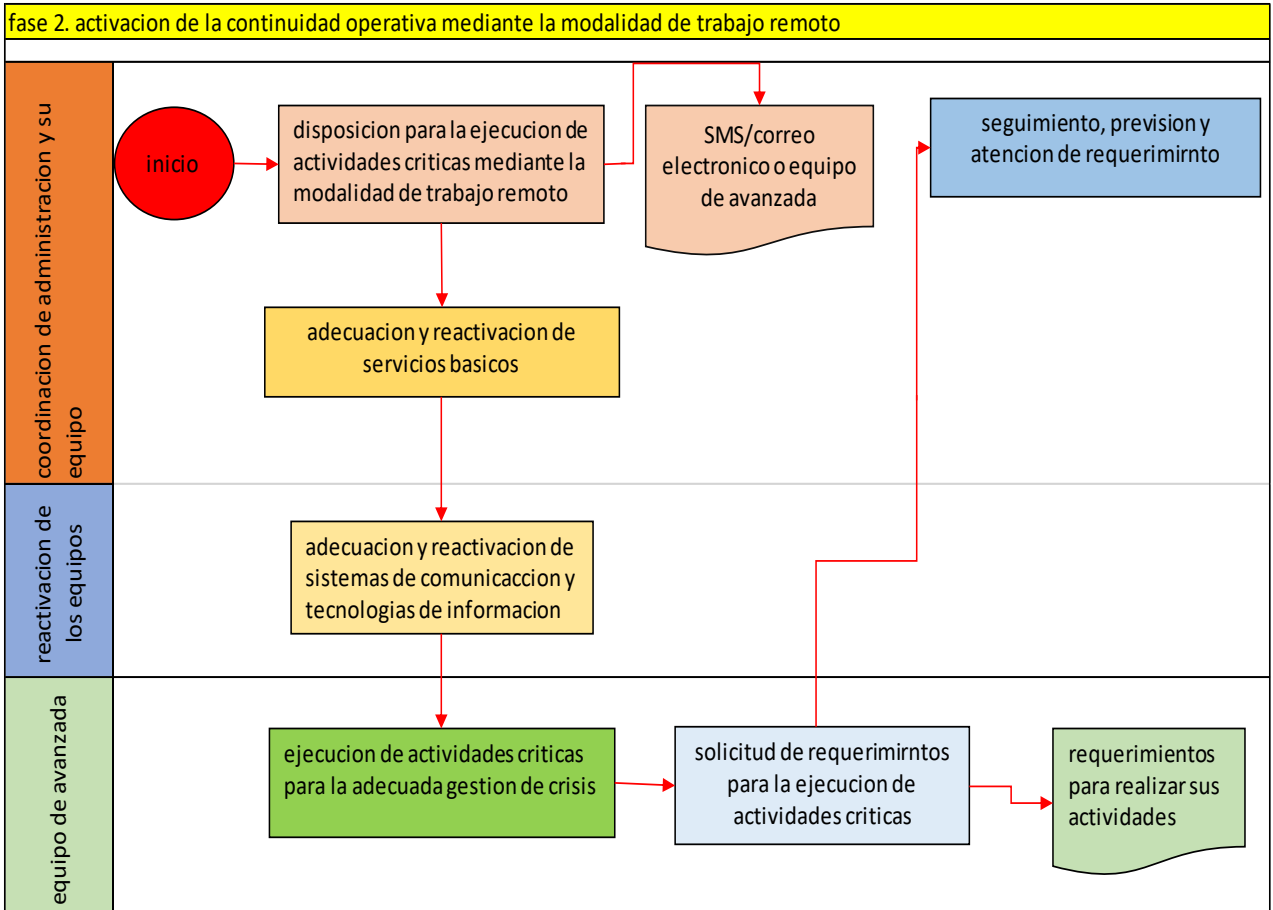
fase 2. activacion de la continuidad operativa mediante la modalidad de trabajo remoto

coordinacion de administracion y su equipo

inicio

disposicion para la ejecucion de actividades criticas mediante la modalidad de trabajo remoto

SMS/correo electronico o equipo de avanzada

seguimiento, prevision y atencion de requerimirnto

adecuacion y reactivacion de servicios basicos

reactivacion de los equipos

adecuacion y reactivacion de sistemas de comunicaccion y tecnologias de informacion

equipo de avanzada

ejecucion de actividades criticas para la adecuada gestion de crisis

solicitud de requerimirntos para la ejecucion de actividades criticas

requerimientos para realizar sus actividades